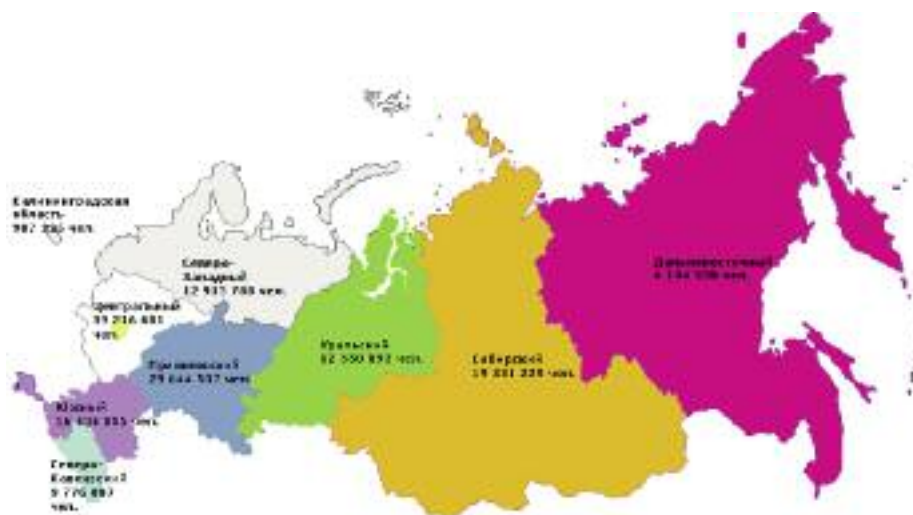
Калининградская область
987 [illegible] чел.

Северо-Западный
12 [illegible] чел.

Центральный
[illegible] чел.

Приволжский
29 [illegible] чел.

Уральский
12 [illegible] чел.

Сибирский
19 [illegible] чел.

Дальневосточный
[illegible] чел.

Южный
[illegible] чел.

Северо-Кавказский
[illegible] чел.